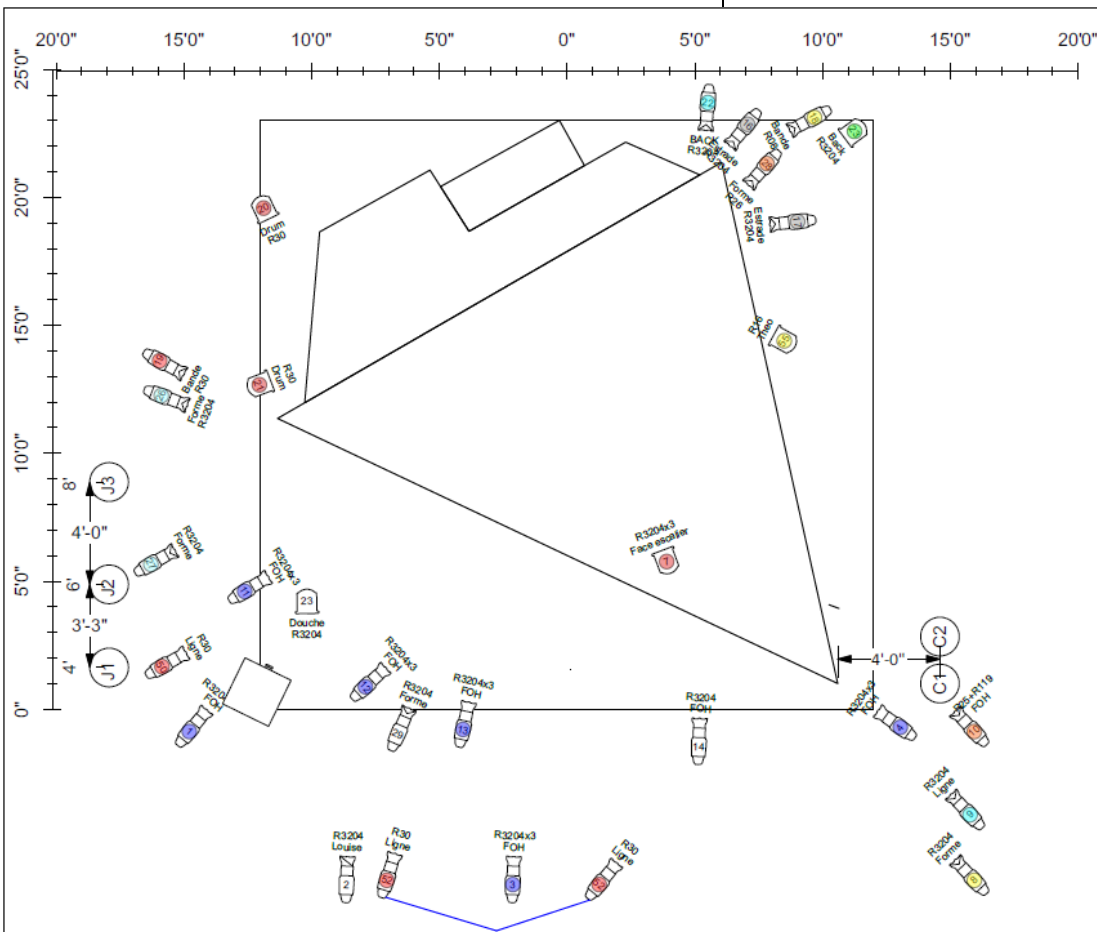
20'0" 15'0" 10'0" 5'0" 0" 5'0" 10'0" 15'0" 20'0"

25'0"
20'0"
15'0"
10'0"
5'0"
0"

22
BACK
R3204

Bande
R30

Bande
R30

Back
R3204

Forme
R26

Estrade
R3204

20
Drum
R30

R26
Theo

Bande
R30

Forme
R3204

R30
Drum

8'
J3
4'-0"
6'
J2
3'-3"
4'
J1

R3204
Forme

R3204x3
FOH

23
Douche
R3204

R30
Ligne

R3204x3
Face escalier
7

4'-0"
C2
C1

R320
FOH
7

R3204x3
FOH

R3204
Forme
29

R3204x3
FOH

R3204
FOH
14

R3204x3
FOH

R26+R119
FOH

R3204
Ligne

R3204
Forme

R3204
Louise
2

R30
Ligne

R3204x3
FOH
3

R30
Ligne